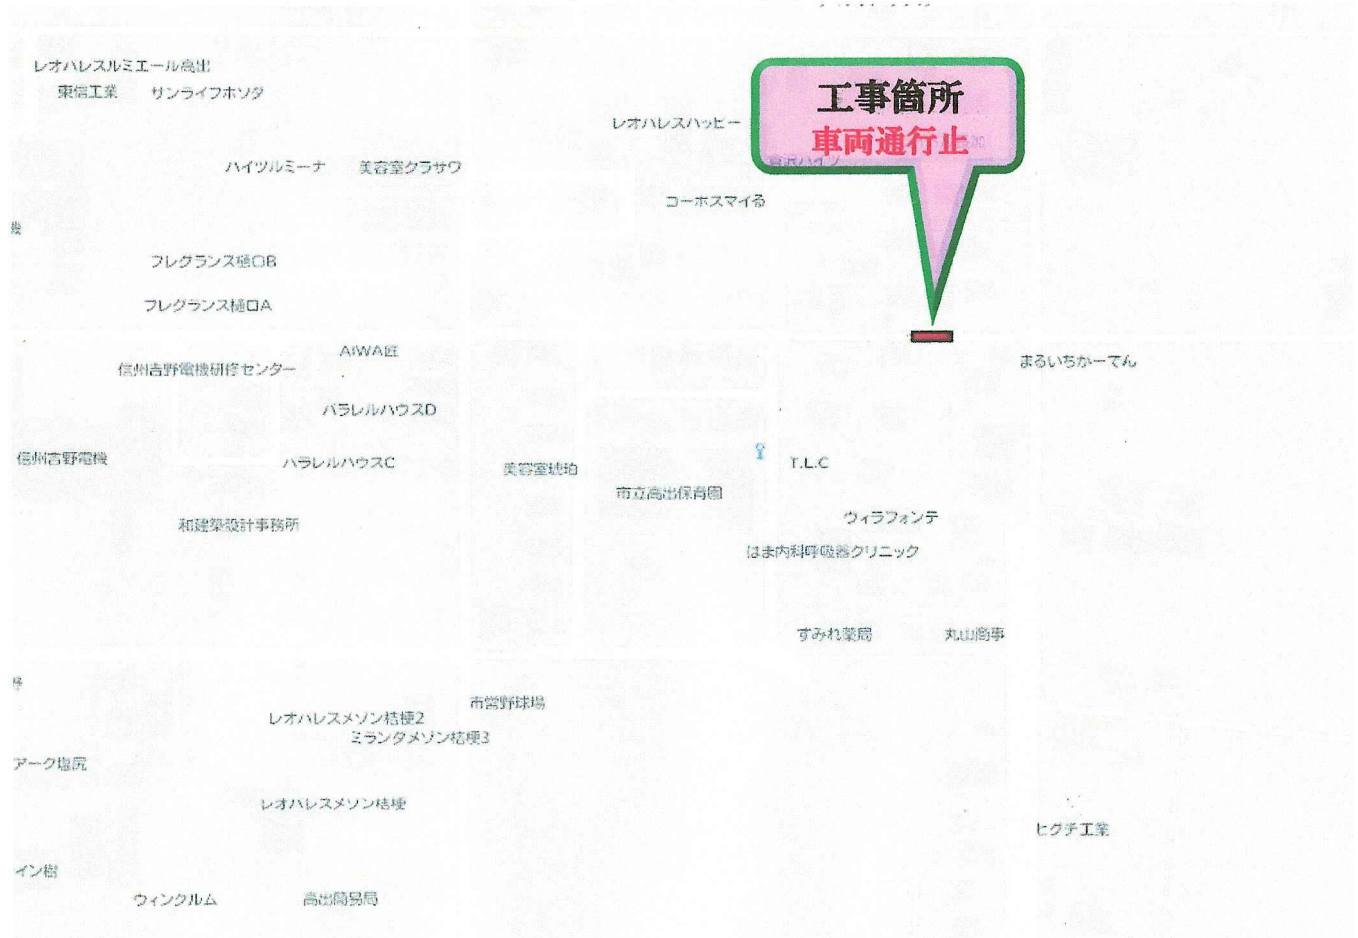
レオパレスルミエール高出
東信工業　サンライフホソダ

レオパレスハッピー

工事箇所
車両通行止

ハイツルミーナ　美容室クラサワ

コーポスマイる

フレグランス樋口B

フレグランス樋口A

AIWA匠

信州吉野電機研修センター

まるいちがーでん

パラレルハウスD

信州吉野電機　パラレルハウスC

美容室琥珀

T.L.C

市立高出保育園

和建築設計事務所

ウィラフォンテ

はま内科呼吸器クリニック

すみれ薬局　丸山商事

市営野球場

レオパレスメゾン桔梗2

ミランタメゾン桔梗3

アーク塩尻

レオパレスメゾン桔梗

ヒグチ工業

イン樹

ウィンクルム　高出簡易局